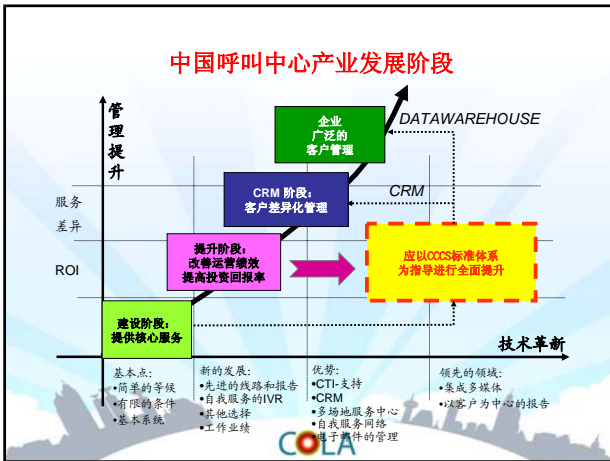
中国呼叫中心产业发展阶段

管理提升

服务差异

ROI

企业广泛的客户管理

DATAWAREHOUSE

CRM 阶段：客户差异化管理

CRM

提升阶段：改善运营绩效提高投资回报率

应以CCCS标准体系为指导进行全面提升

建设阶段：提供核心服务

技术革新

基本点：
•简单的等候
•有限的条件
•基本系统

新的发展：
•先进的线路和报告
•更多服务的IVR
•其他选择
•工作业绩

优势：
•CTI-支持
•CRM
•多场地服务中心
•自我服务网络
•电子邮件的管理

领先的领域：
•集成多媒体
•以客户为中心的报告

COLA